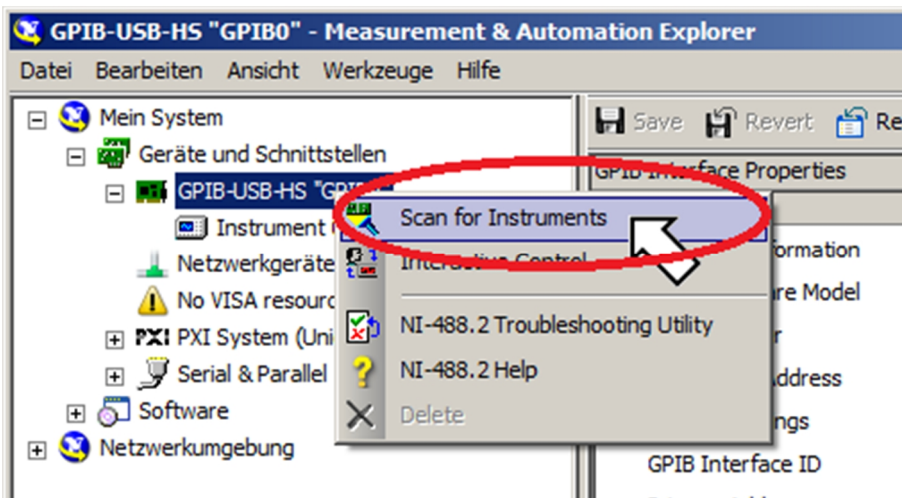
GPIB-USB-HS "GPIB0" - Measurement & Automation Explorer

Datei Bearbeiten Ansicht Werkzeuge Hilfe

Mein System
Geräte und Schnittstellen
GPIB-USB-HS "GPIB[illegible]
Instrument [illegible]
Netzwerkgeräte
No VISA resourc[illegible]
PXI System (Uni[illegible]
Serial & Parallel
Software
Netzwerkumgebung

Save Revert Re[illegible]
GPIB Interface Properties

Scan for Instruments
Interactive Control
NI-488.2 Troubleshooting Utility
NI-488.2 Help
Delete

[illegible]formation
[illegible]are Model
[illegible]r
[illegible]ddress
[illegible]ngs
GPIB Interface ID